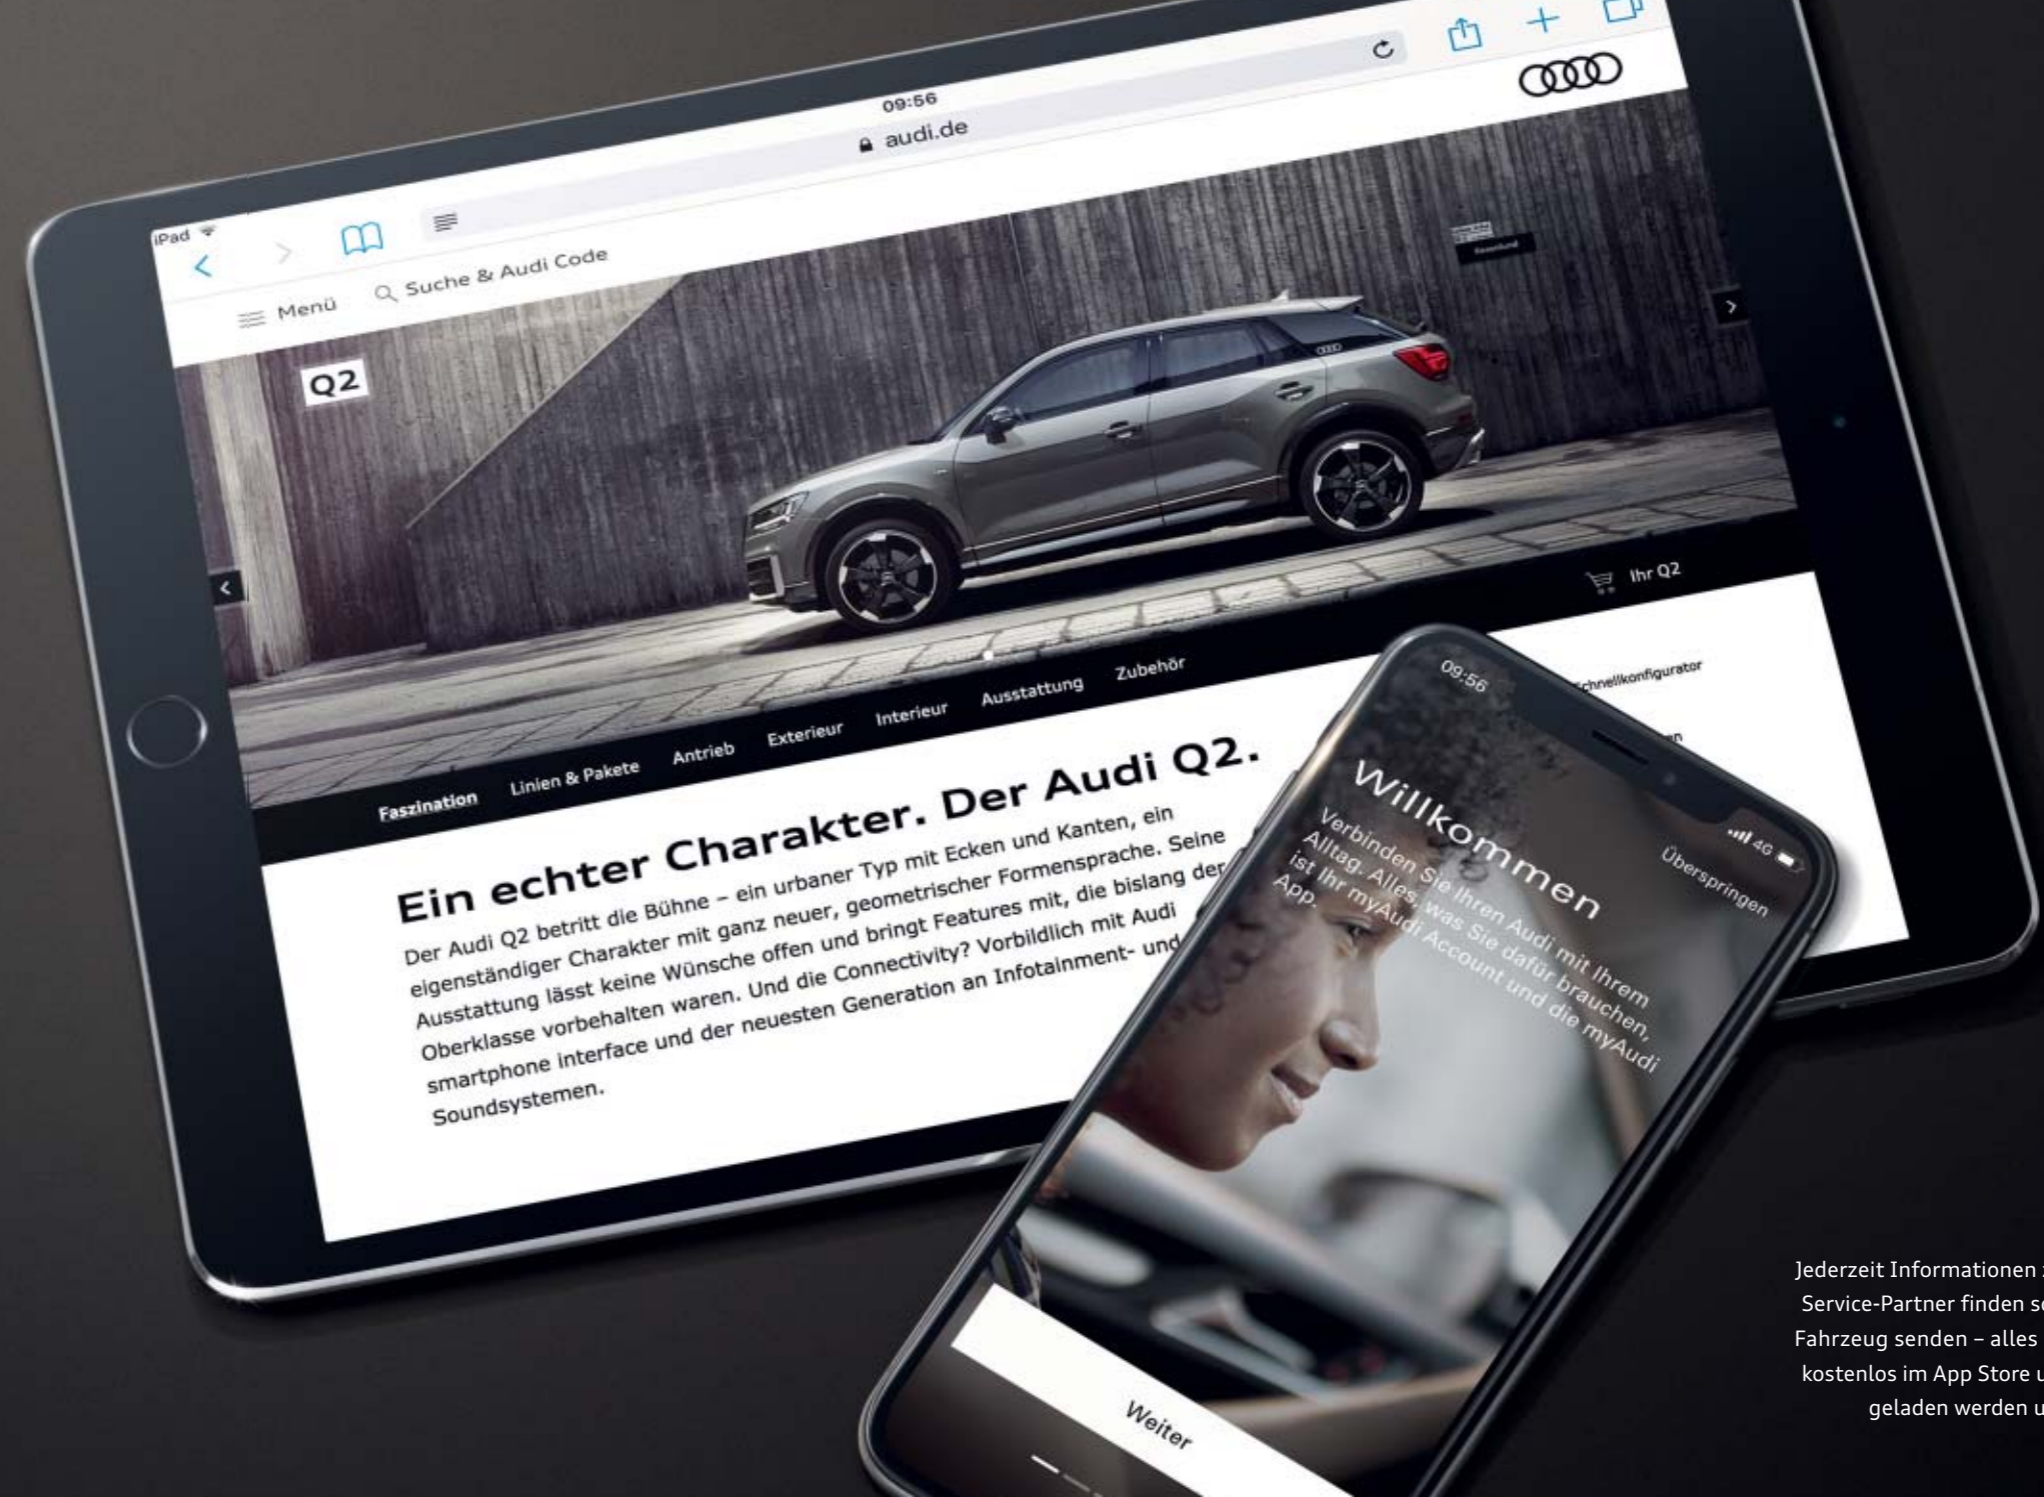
iPad
09:56
audi.de
Suche & Audi Code
Menü
Q2
Ihr Q2
Faszination
Linien & Pakete
Antrieb
Exterieur
Interieur
Ausstattung
Zubehör
Schnellkonfigurator

Ein echter Charakter. Der Audi Q2.

Der Audi Q2 betritt die Bühne – ein urbaner Typ mit Ecken und Kanten, ein eigenständiger Charakter mit ganz neuer, geometrischer Formensprache. Seine Ausstattung lässt keine Wünsche offen und bringt Features mit, die bislang der Oberklasse vorbehalten waren. Und die Connectivity? Vorbildlich mit Audi smartphone interface und der neuesten Generation an Infotainment- und Soundsystemen.

09:56
4G
Überspringen
Willkommen
Verbinden Sie Ihren Audi mit Ihrem Alltag. Alles, was Sie dafür brauchen, ist Ihr myAudi Account und die myAudi App.
Weiter

Jederzeit Informationen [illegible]
Service-Partner finden s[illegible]
Fahrzeug senden – alles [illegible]
kostenlos im App Store u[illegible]
geladen werden u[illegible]